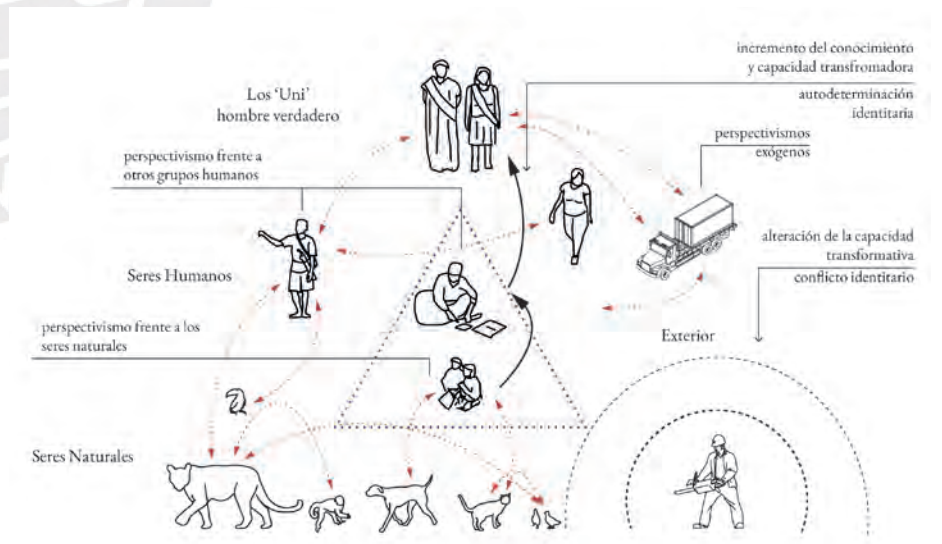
incremento del conocimiento y capacidad transfromadora

autodeterminación identitaria

Los 'Uni' hombre verdadero

perspectivismos exógenos

perspectivismo frente a otros grupos humanos

alteración de la capacidad transformativa

conflicto identitario

Seres Humanos

perspectivismo frente a los seres naturales

Exterior

Seres Naturales